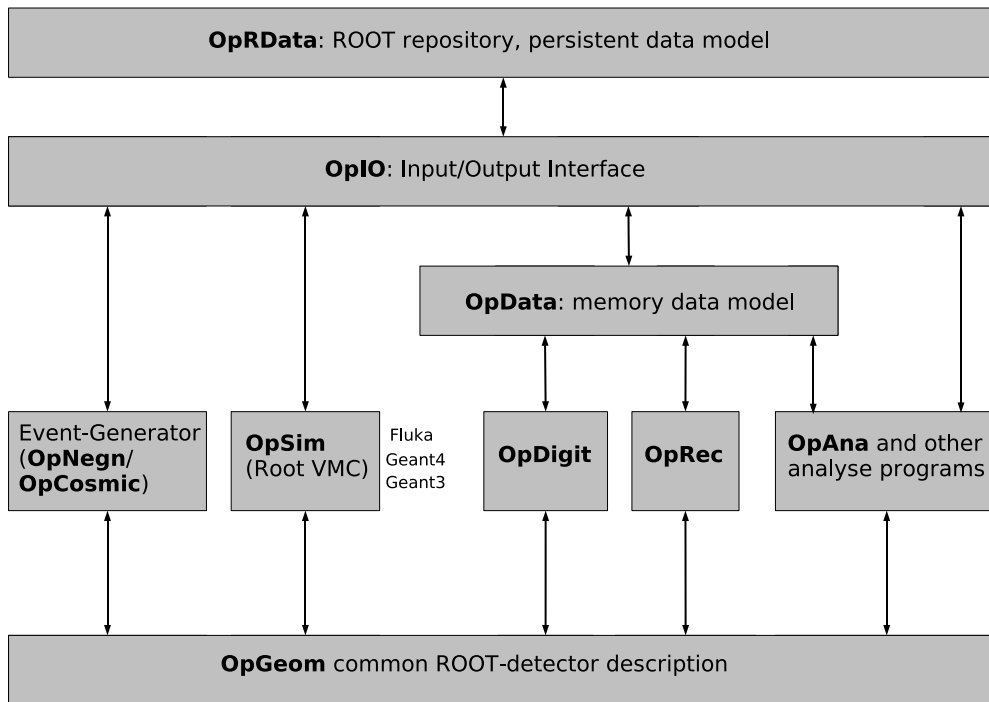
OpRData: ROOT repository, persistent data model

OpIO: Input/Output Interface

OpData: memory data model

Event-Generator (OpNegn/ OpCosmic)

OpSim (Root VMC)

Fluka
Geant4
Geant3

OpDigit

OpRec

OpAna and other analyse programs

OpGeom common ROOT-detector description